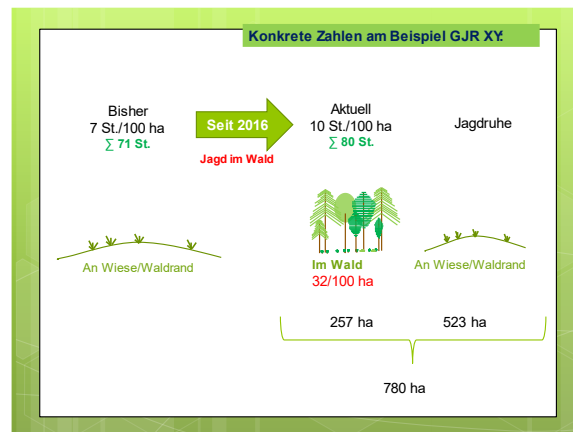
Konkrete Zahlen am Beispiel GJR XY:

Bisher
7 St./100 ha
$\sum$ 71 St.

Seit 2016

Jagd im Wald

Aktuell
10 St./100 ha
$\sum$ 80 St.

Jagdruhe

An Wiese/Waldrand

Im Wald
32/100 ha

An Wiese/Waldrand

257 ha

523 ha

780 ha